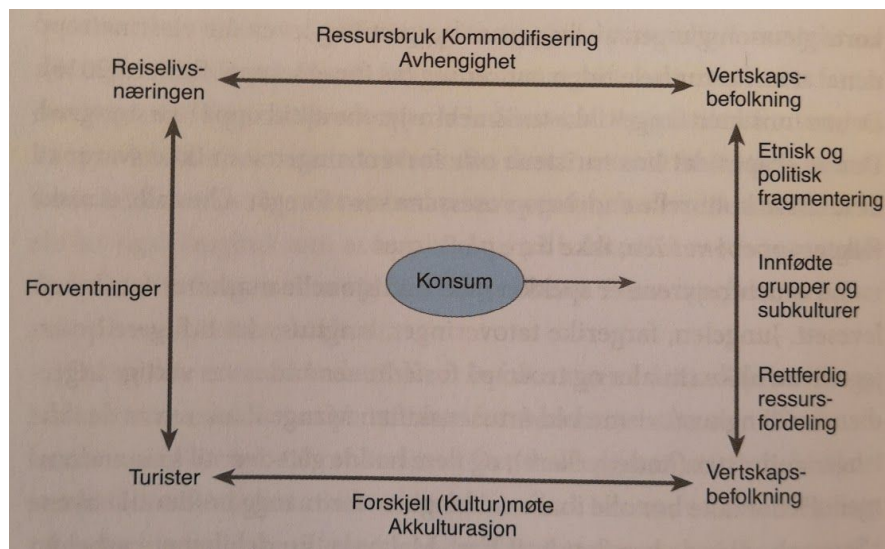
Ressursbruk Kommodifisering
Avhengighet

Reiselivsnæringen

Vertskapsbefolkning

Etnisk og politisk fragmentering

Forventninger

Konsum

Innfødte grupper og subkulturer

Rettferdig ressursfordeling

Turister

Vertskapsbefolkning

Forskjell (Kultur)møte
Akkulturasjon